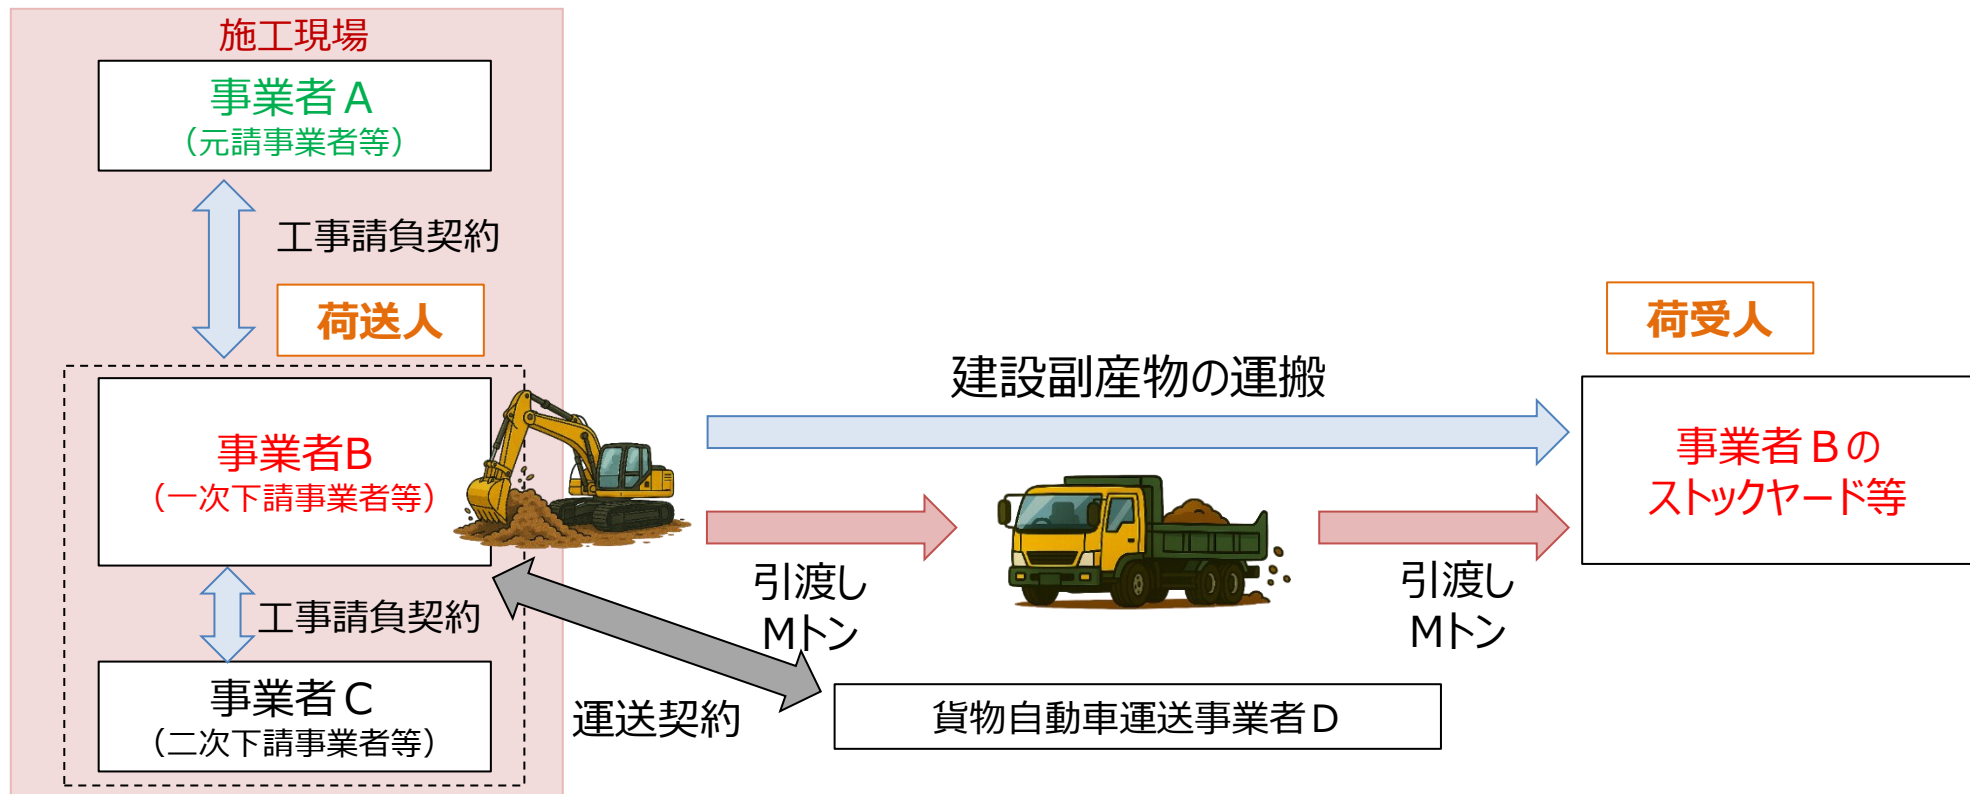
施工現場

事業者Ａ
（元請事業者等）

工事請負契約

荷送人

事業者B
（一次下請事業者等）

工事請負契約

事業者Ｃ
（二次下請事業者等）

建設副産物の運搬

荷受人

事業者Ｂの
ストックヤード等

引渡し
Mトン

引渡し
Mトン

運送契約

貨物自動車運送事業者Ｄ